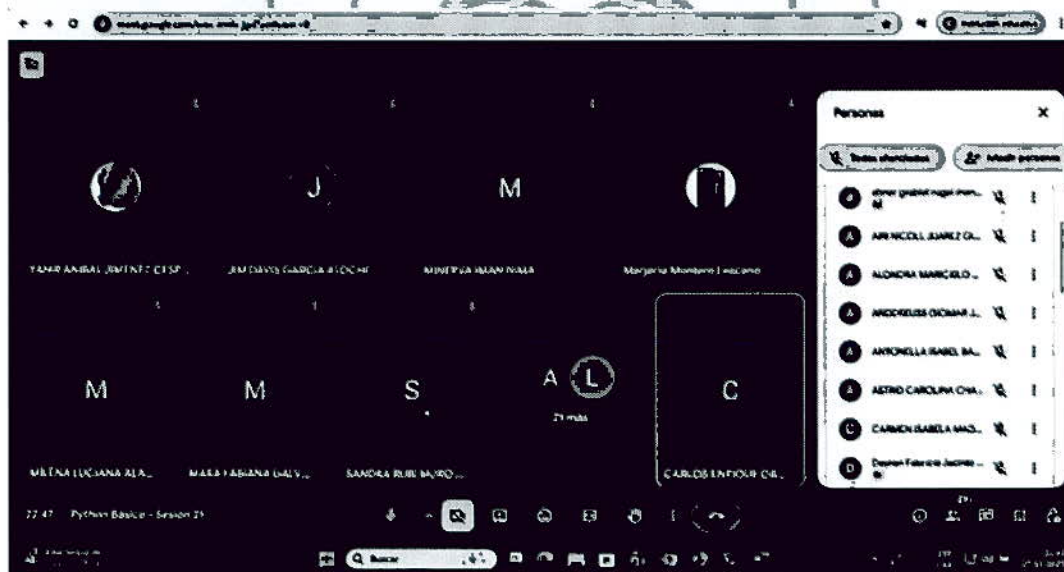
Personas

Todos silenciados

Añadir personas

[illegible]

ARI NICOLL JUAREZ GI...

ALONDRA MARCELO...

ANDERLESS DICMAR J...

ANTONELLA ISABEL BA...

ASTRID CAROLINA CHA...

CARMEN ISABELA MAS...

Daymer Fabricio Jacinto ...

YAMIR ANIBAL JIMENEZ CESP...

JIM DAVIS GARCIA ATOCHE

MINERVA IMAN NIMA

Margarita Montero Lescano

M

M

S

A

L

21 más

C

MILENA LUCIANA ALA...

MARA FABIANA GALV...

SANDRA RUBI MURO...

CARLOS ENRIQUE CH...

22:47 Python Basico - Sesion 25

Buscar